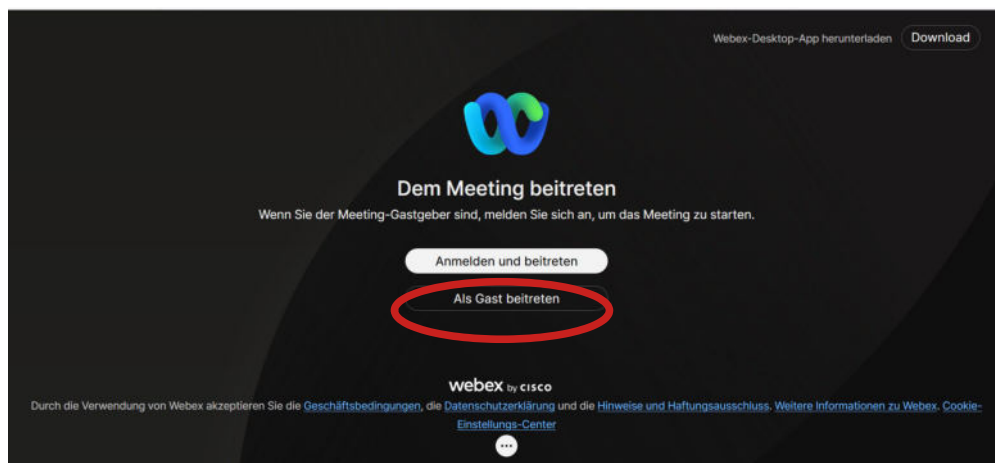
Webex-Desktop-App herunterladen Download

Dem Meeting beitreten

Wenn Sie der Meeting-Gastgeber sind, melden Sie sich an, um das Meeting zu starten.

Anmelden und beitreten

Als Gast beitreten

webex by CISCO

Durch die Verwendung von Webex akzeptieren Sie die Geschäftsbedingungen, die Datenschutzerklärung und die Hinweise und Haftungsausschluss. Weitere Informationen zu Webex. Cookie-Einstellungs-Center